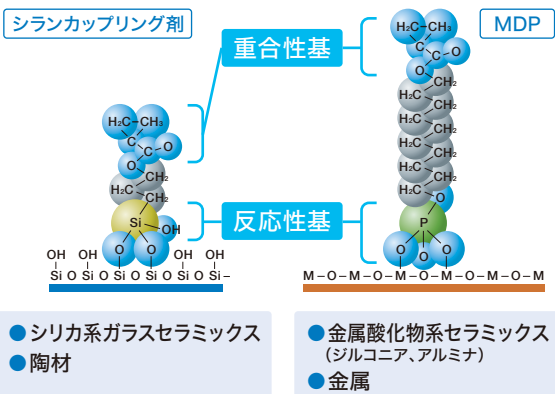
シランカップリング剤

MDP

重合性基

反応性基

$H_2C$–$CH_3$
C
O C O
O
$CH_2$
$H_2C$ $CH_2$
Si OH
O O O

OH OH OH OH OH
Si O Si O Si O Si O Si O Si–

$H_2C$ $CH_3$
C
C O
O
$CH_2$
$H_2C$ $CH_2$
$H_2C$ $CH_2$
$H_2C$ $CH_2$
$H_2C$ $CH_2$
$H_2C$ $CH_2$
O
P
O O O

M–O–M–O–M–O–M–O–M–O–M–O–M

●シリカ系ガラスセラミックス
●陶材

●金属酸化物系セラミックス
(ジルコニア、アルミナ)
●金属